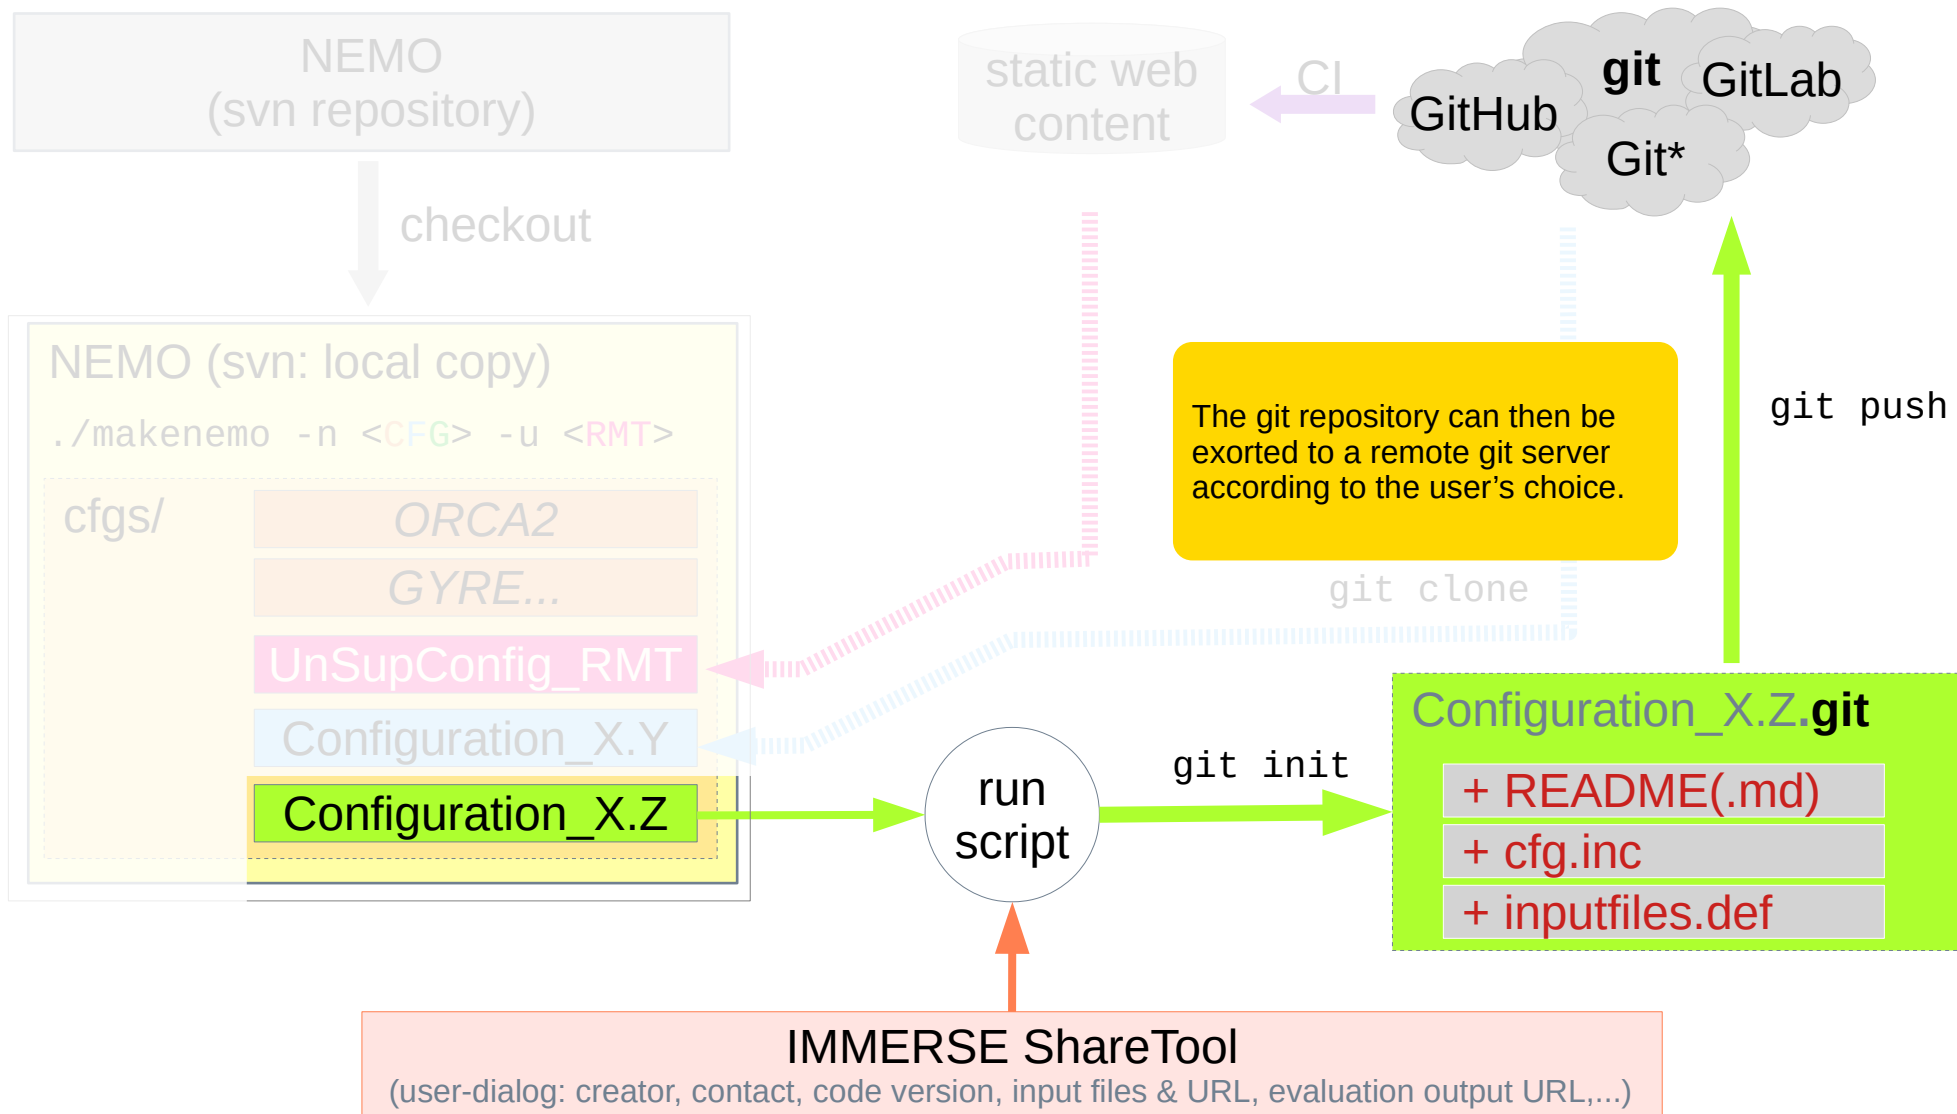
NEMO
(svn repository)

checkout

static web content

CI

GitHub

git

GitLab

Git*

NEMO (svn: local copy)

./makenemo -n <CFG> -u <RMT>

cfgs/

ORCA2

GYRE...

UnSupConfig_RMT

Configuration_X.Y

Configuration_X.Z

The git repository can then be exorted to a remote git server according to the user’s choice.

git push

git clone

run script

git init

Configuration_X.Z.git

+ README(.md)

+ cfg.inc

+ inputfiles.def

IMMERSE ShareTool
(user-dialog: creator, contact, code version, input files & URL, evaluation output URL,...)